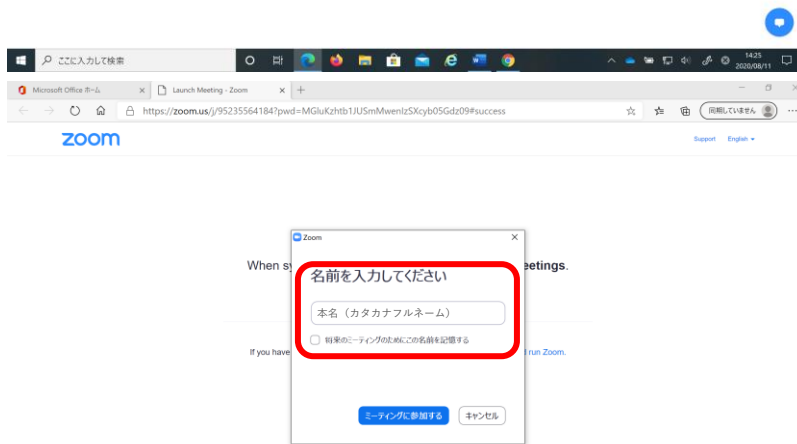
ここに入力して検索

14:25
2020/08/11

Microsoft Office ホーム
Launch Meeting - Zoom

https://zoom.us/j/95235564184?pwd=MGluKzhtb1JUSmMwenIzSXcyb05Gdz09#success

同期していません

zoom

Support English

Zoom

When sy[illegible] eetings.

名前を入力してください

本名（カタカナフルネーム）

将来のミーティングのためにこの名前を記憶する

If you have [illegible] d run Zoom.

ミーティングに参加する
キャンセル